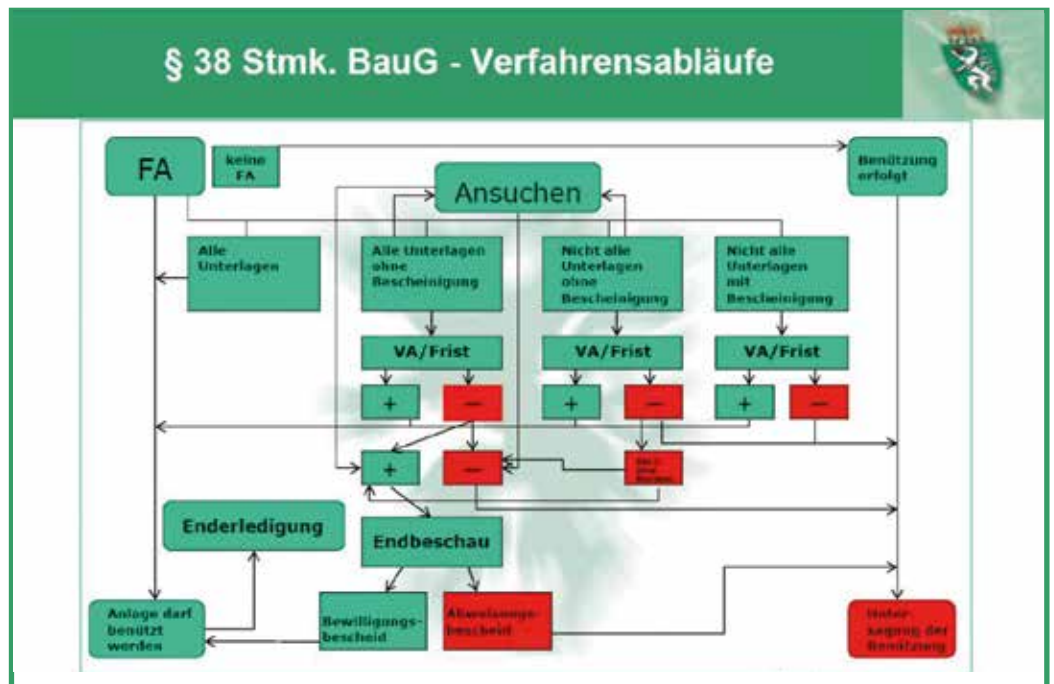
§ 38 Stmk. BauG - Verfahrensabläufe

FA

keine FA

Benützung erfolgt

Ansuchen

Alle Unterlagen

Alle Unterlagen ohne Bescheinigung

Nicht alle Unterlagen ohne Bescheinigung

Nicht alle Unterlagen mit Bescheinigung

VA/Frist

VA/Frist

VA/Frist

+

—

+

—

+

—

+

—

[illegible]

Enderledigung

Endbeschau

Anlage darf benützt werden

Bewilligungsbescheid

Abweisungsbescheid

Untersagung der Benützung